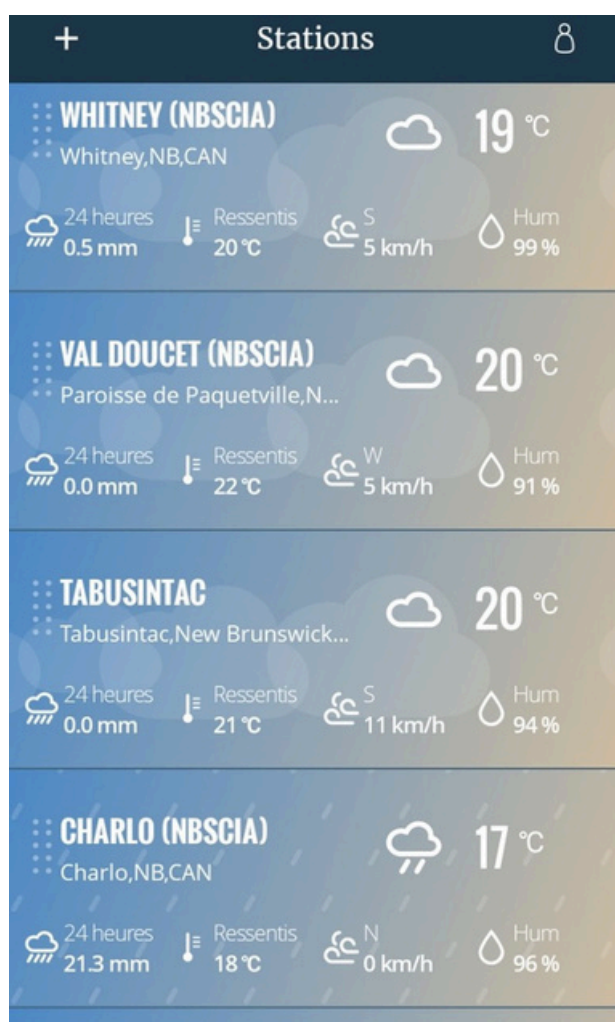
+ Stations

WHITNEY (NBSCIA)
Whitney,NB,CAN
19 °C
24 heures 0.5 mm
Ressentis 20 °C
S 5 km/h
Hum 99 %

VAL DOUCET (NBSCIA)
Paroisse de Paquetville,N...
20 °C
24 heures 0.0 mm
Ressentis 22 °C
W 5 km/h
Hum 91 %

TABUSINTAC
Tabusintac,New Brunswick...
20 °C
24 heures 0.0 mm
Ressentis 21 °C
S 11 km/h
Hum 94 %

CHARLO (NBSCIA)
Charlo,NB,CAN
17 °C
24 heures 21.3 mm
Ressentis 18 °C
N 0 km/h
Hum 96 %